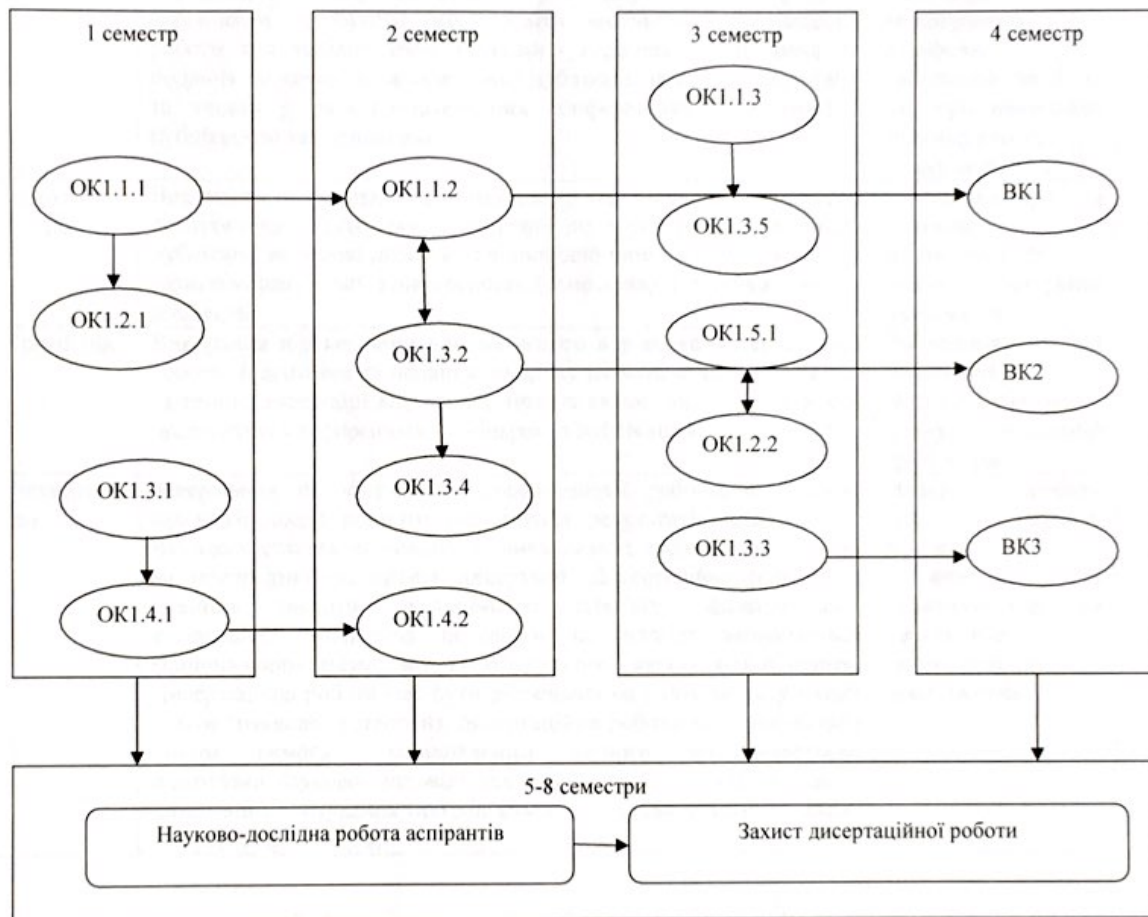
1 семестр

ОК1.1.1

ОК1.2.1

ОК1.3.1

ОК1.4.1

2 семестр

ОК1.1.2

ОК1.3.2

ОК1.3.4

ОК1.4.2

3 семестр

ОК1.1.3

ОК1.3.5

ОК1.5.1

ОК1.2.2

ОК1.3.3

4 семестр

ВК1

ВК2

ВК3

5-8 семестри

Науково-дослідна робота аспірантів

Захист дисертаційної роботи